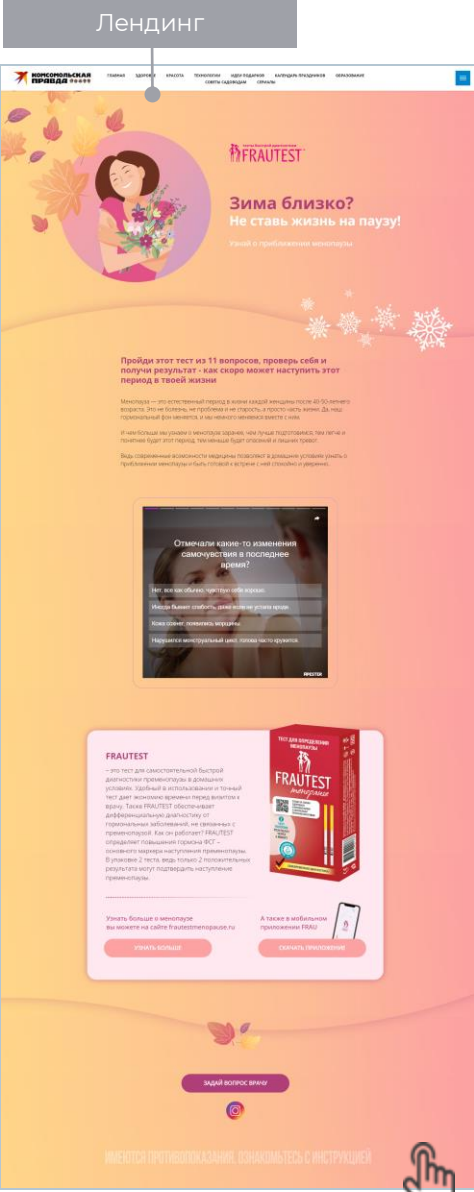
Лендинг

КОМСОМОЛЬСКАЯ ПРАВДА

ГЛАВНОЕ ЗДОРОВЬЕ КРАСОТА ТЕХНОЛОГИИ ИДЕИ ПОДАРКОВ КАЛЕНДАРЬ ПРАЗДНИКОВ ОБРАЗОВАНИЕ СОВЕТЫ САДОВОДАМ СЕРИАЛЫ

FRAUTEST

Зима близко?
Не ставь жизнь на паузу!

Узнай о приближении менопаузы

Пройди этот тест из 11 вопросов, проверь себя и получи результат - как скоро может наступить этот период в твоей жизни

Менопауза — это естественный период в жизни каждой женщины после 40-50-летнего возраста. Это не болезнь, не проблема и не старость, а просто часть жизни. Да, наш гормональный фон меняется, и нам нужно научиться жить с ним.

И чем больше мы узнаем о менопаузе заранее, чем лучше подготовимся, тем легче и понятнее будет этот период, тем меньше будет опасений и лишних тревог.

Ведь современные возможности медицины позволяют в домашних условиях узнать о приближении менопаузы и быть готовой к встрече с ней спокойно и уверенно.

Отмечали какие-то изменения самочувствия в последнее время?

Нет, все как обычно, чувствую себя хорошо.

Иногда бывает слабость, даже если не устаю вроде.

Кожа совсем поменялась, морщины.

Нарушается менструальный цикл, голова часто кружится.

FRAUTEST

FRAUTEST
– это тест для самостоятельной быстрой диагностики пременопаузы в домашних условиях. Удобный в использовании и точный тест дает женщине время перед визитом к врачу. Также FRAUTEST обеспечивает дифференциальную диагностику от гормональных заболеваний, не связанных с пременопаузой. Как он работает? FRAUTEST определяет повышения гормона ФСГ – основного маркера наступления пременопаузы. В упаковке 2 теста, ведь только 2 положительных результата могут подтвердить наступление пременопаузы.

ТЕСТ ДЛЯ ОПРЕДЕЛЕНИЯ МЕНОПАУЗЫ
FRAUTEST менопауза

Узнать больше о менопаузе вы можете на сайте frautestmenopause.ru

УЗНАТЬ БОЛЬШЕ

А также в мобильном приложении FRAU

СКАЧАТЬ ПРИЛОЖЕНИЕ

ЗАДАЙ ВОПРОС ВРАЧУ

ИМЕЮТСЯ ПРОТИВОПОКАЗАНИЯ. ОЗНАКОМЬТЕСЬ С ИНСТРУКЦИЕЙ